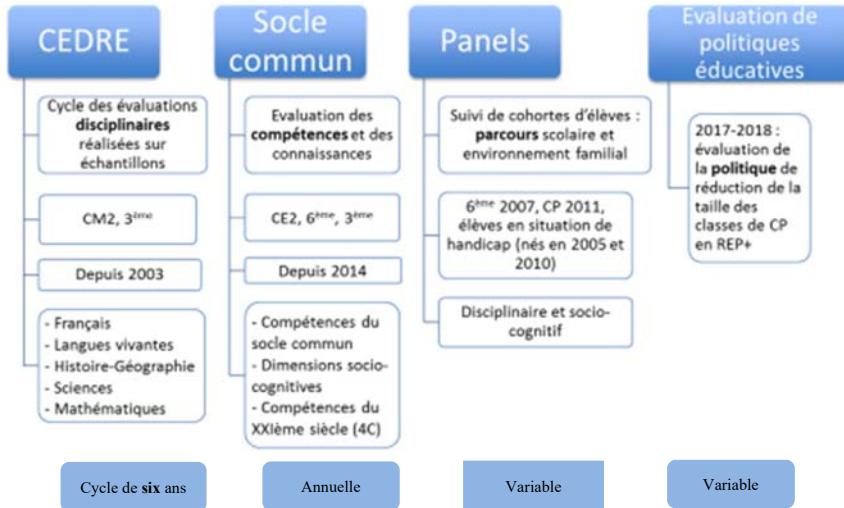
CEDRE

Cycle des évaluations **disciplinaires** réalisées sur échantillons

CM2, 3$^{ème}$

Depuis 2003

- Français
- Langues vivantes
- Histoire-Géographie
- Sciences
- Mathématiques

Cycle de **six** ans

Socle commun

Evaluation des **compétences** et des connaissances

CE2, 6$^{ème}$, 3$^{ème}$

Depuis 2014

- Compétences du socle commun
- Dimensions socio-cognitives
- Compétences du XXIème siècle (4C)

Annuelle

Panels

Suivi de cohortes d'élèves : **parcours** scolaire et environnement familial

6$^{ème}$ 2007, CP 2011, élèves en situation de handicap (nés en 2005 et 2010)

Disciplinaire et socio-cognitif

Variable

Evaluation de politiques éducatives

2017-2018 : évaluation de la **politique** de réduction de la taille des classes de CP en REP+

Variable